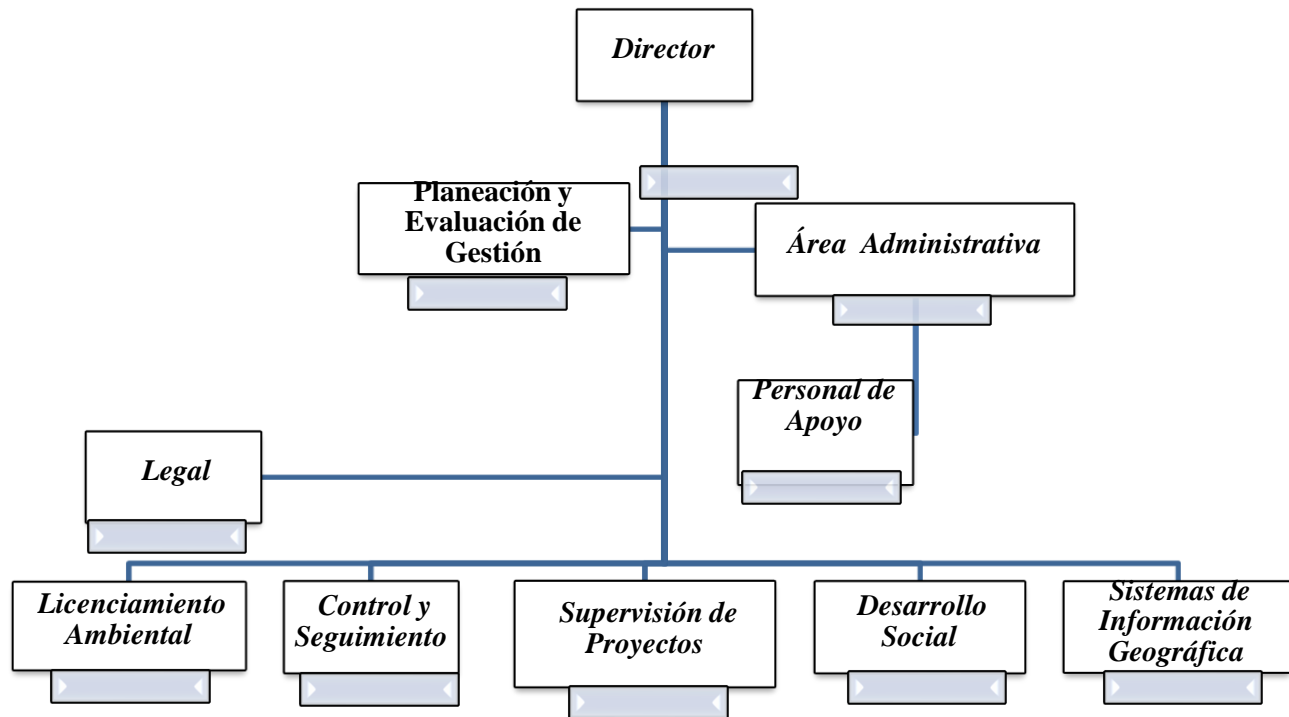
Director

Planeación y Evaluación de Gestión

Área Administrativa

Personal de Apoyo

Legal

Licenciamiento Ambiental

Control y Seguimiento

Supervisión de Proyectos

Desarrollo Social

Sistemas de Información Geográfica